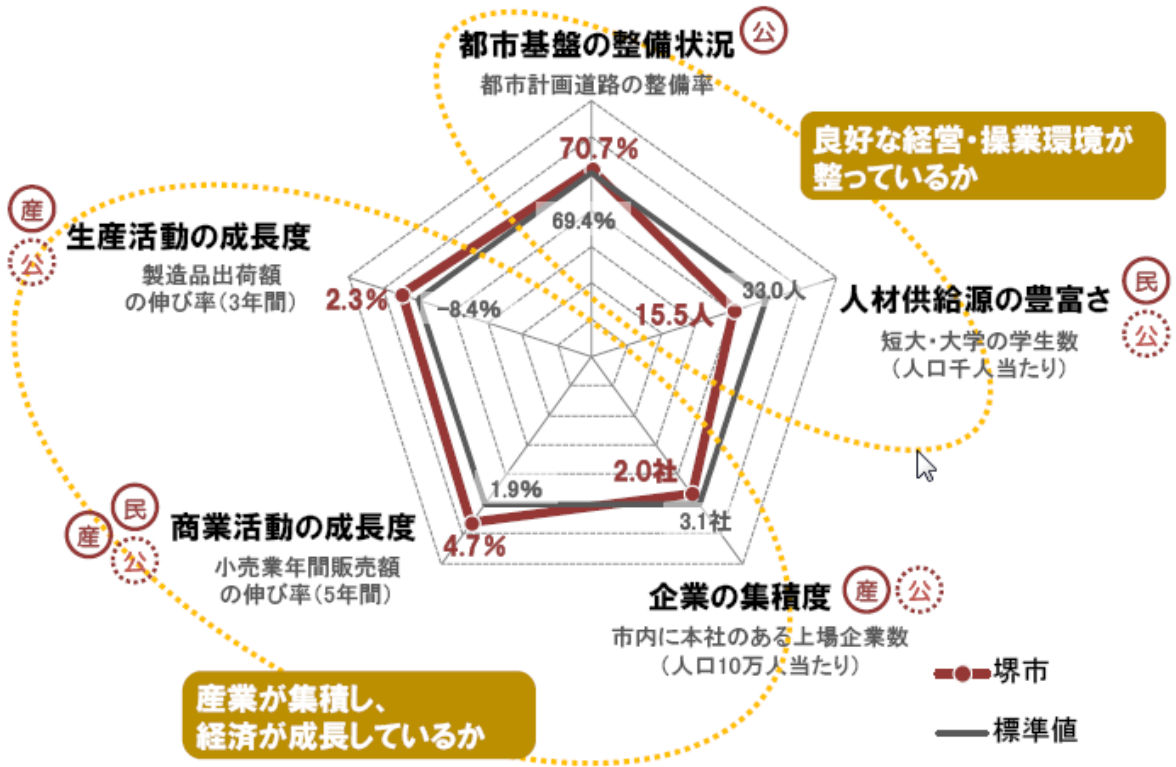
都市基盤の整備状況 公
都市計画道路の整備率

良好な経営・操業環境が整っているか

70.7%
69.4%

産 公
生産活動の成長度
製造品出荷額の伸び率(3年間)

2.3%
-8.4%

33.0人
15.5人

人材供給源の豊富さ 民 公
短大・大学の学生数(人口千人当たり)

2.0社
1.9%
3.1社

民 産 公
商業活動の成長度
小売業年間販売額の伸び率(5年間)

4.7%

企業の集積度 産 公
市内に本社のある上場企業数(人口10万人当たり)

堺市
標準値

産業が集積し、経済が成長しているか